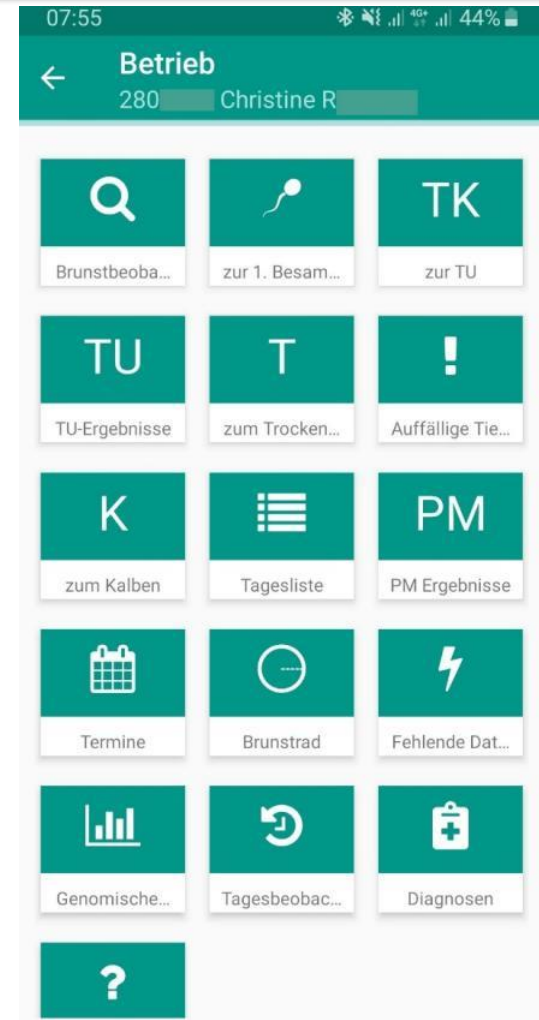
07:55 44%

Betrieb
280 Christine R

Brunstbeoba...

zur 1. Besam...

TK
zur TU

TU
TU-Ergebnisse

T
zum Trocken...

!
Auffällige Tie...

K
zum Kalben

Tagesliste

PM
PM Ergebnisse

Termine

Brunstrad

Fehlende Dat...

Genomische...

Tagesbeobac...

Diagnosen

?